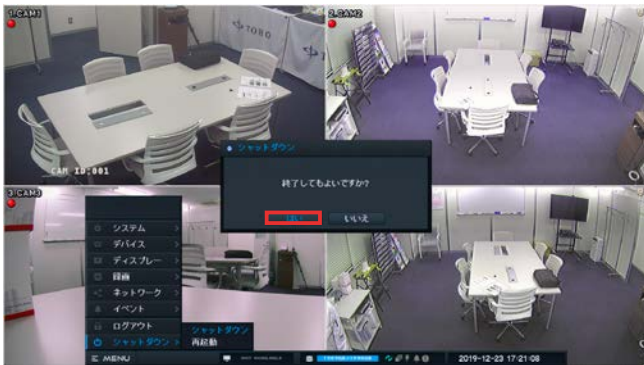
1.CAM1

TOTO

CAM ID:001

2.CAM2

3.CAM3

シャットダウン

終了してもよいですか?

はい

いいえ

システム

デバイス

ディスプレー

録画

ネットワーク

イベント

ログアウト

シャットダウン

シャットダウン

再起動

MENU

2019-12-23 17:21:08